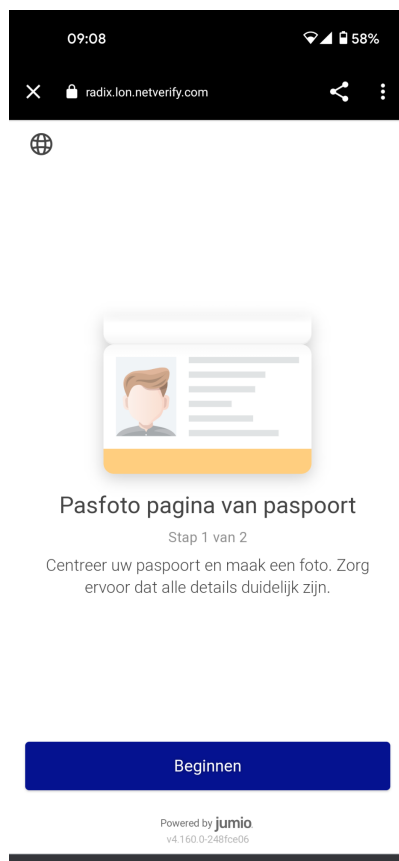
09:08

58%

radix.lon.netverify.com

Pasfoto pagina van paspoort

Stap 1 van 2

Centreer uw paspoort en maak een foto. Zorg ervoor dat alle details duidelijk zijn.

Beginnen

Powered by jumio.
v4.160.0-248fce06